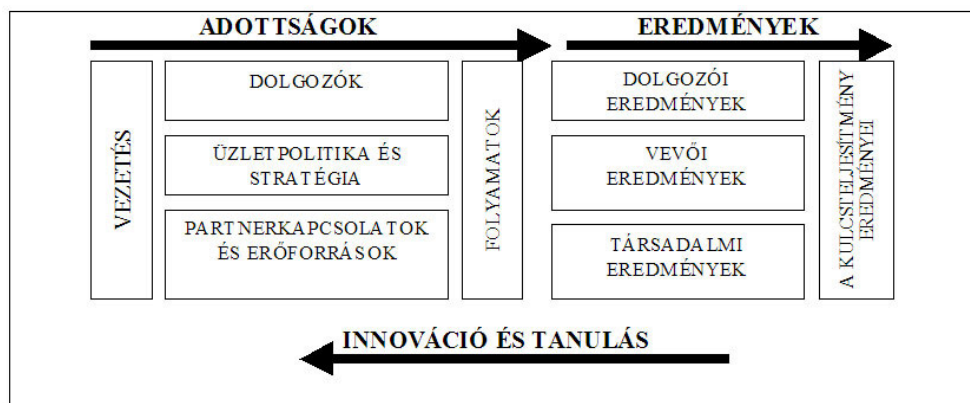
ADOTTSÁGOK

EREDMÉNYEK

VEZETÉS

DOLGOZÓK

ÜZLETPOLITIKA ÉS STRATÉGIA

PARTNERKAPCSOLATOK ÉS ERŐFORRÁSOK

FOLYAMATOK

DOLGOZÓI EREDMÉNYEK

VEVŐI EREDMÉNYEK

TÁRSADALMI EREDMÉNYEK

A KULCSTELJESÍTMÉNY EREDMÉNYEI

INNOVÁCIÓ ÉS TANULÁS